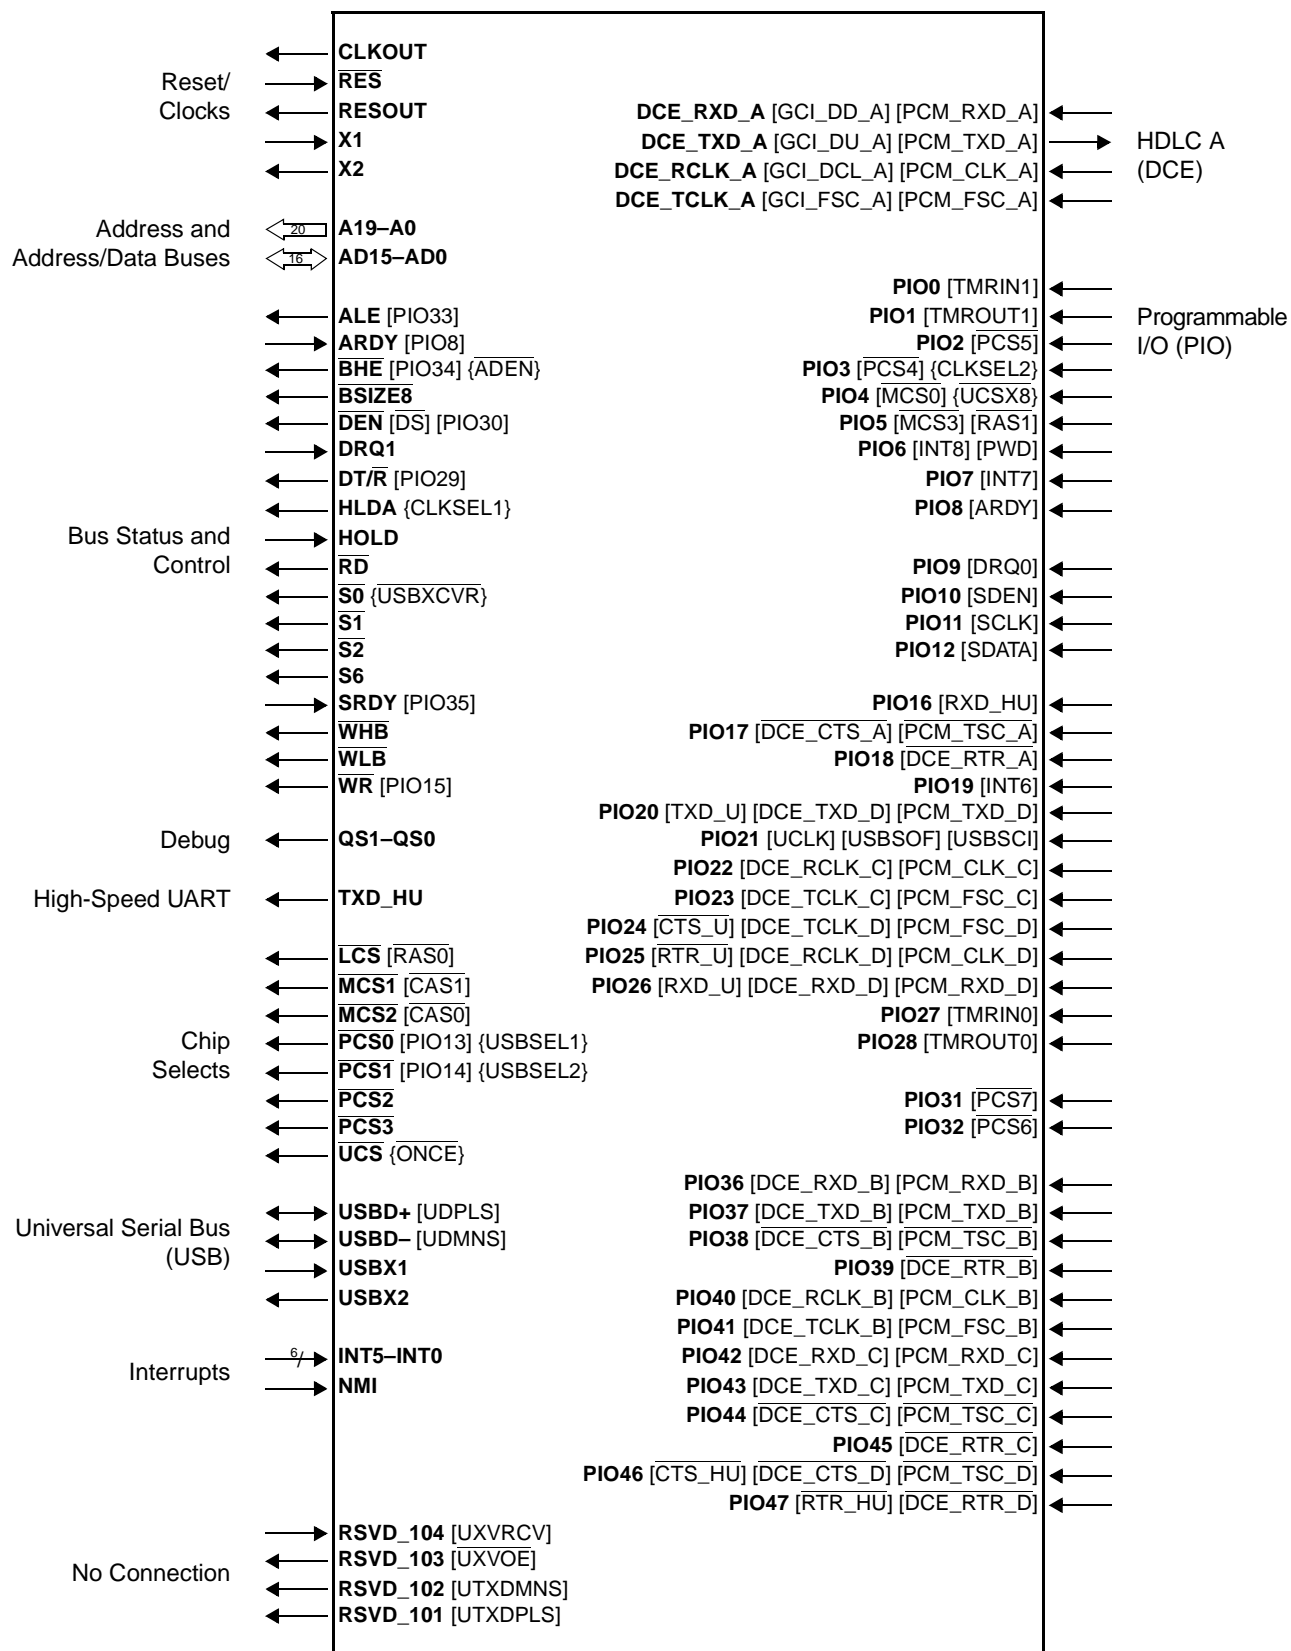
CLKOUT
Reset/ Clocks
$\overline{RES}$
RESOUT
X1
X2
Address and Address/Data Buses
20
A19–A0
16
AD15–AD0
ALE [PIO33]
ARDY [PIO8]
$\overline{BHE}$ [PIO34] {$\overline{ADEN}$}
$\overline{BSIZE8}$
$\overline{DEN}$ [$\overline{DS}$] [PIO30]
DRQ1
DT/$\overline{R}$ [PIO29]
HLDA {CLKSEL1}
Bus Status and Control
HOLD
$\overline{RD}$
$\overline{S0}$ {$\overline{USBXCVR}$}
$\overline{S1}$
$\overline{S2}$
S6
SRDY [PIO35]
$\overline{WHB}$
$\overline{WLB}$
$\overline{WR}$ [PIO15]
Debug
QS1–QS0
High-Speed UART
TXD_HU
$\overline{LCS}$ [$\overline{RAS0}$]
$\overline{MCS1}$ [$\overline{CAS1}$]
$\overline{MCS2}$ [$\overline{CAS0}$]
Chip Selects
$\overline{PCS0}$ [PIO13] {USBSEL1}
$\overline{PCS1}$ [PIO14] {USBSEL2}
$\overline{PCS2}$
$\overline{PCS3}$
$\overline{UCS}$ {$\overline{ONCE}$}
Universal Serial Bus (USB)
USBD+ [UDPLS]
USBD– [UDMNS]
USBX1
USBX2
Interrupts
6
INT5–INT0
NMI
No Connection
RSVD_104 [UXVRCV]
RSVD_103 [$\overline{UXVOE}$]
RSVD_102 [UTXDMNS]
RSVD_101 [UTXDPLS]

DCE_RXD_A [GCI_DD_A] [PCM_RXD_A]
DCE_TXD_A [GCI_DU_A] [PCM_TXD_A]
DCE_RCLK_A [GCI_DCL_A] [PCM_CLK_A]
DCE_TCLK_A [GCI_FSC_A] [PCM_FSC_A]
HDLC A (DCE)
PIO0 [TMRIN1]
PIO1 [TMROUT1]
PIO2 [$\overline{PCS5}$]
PIO3 [$\overline{PCS4}$] {CLKSEL2}
PIO4 [$\overline{MCS0}$] {$\overline{UCSX8}$}
PIO5 [$\overline{MCS3}$] [$\overline{RAS1}$]
PIO6 [INT8] [PWD]
PIO7 [INT7]
PIO8 [ARDY]
Programmable I/O (PIO)
PIO9 [DRQ0]
PIO10 [SDEN]
PIO11 [SCLK]
PIO12 [SDATA]
PIO16 [RXD_HU]
PIO17 [$\overline{DCE\_CTS\_A}$] [$\overline{PCM\_TSC\_A}$]
PIO18 [$\overline{DCE\_RTR\_A}$]
PIO19 [INT6]
PIO20 [TXD_U] [DCE_TXD_D] [PCM_TXD_D]
PIO21 [UCLK] [USBSOF] [USBSCI]
PIO22 [DCE_RCLK_C] [PCM_CLK_C]
PIO23 [DCE_TCLK_C] [PCM_FSC_C]
PIO24 [$\overline{CTS\_U}$] [DCE_TCLK_D] [PCM_FSC_D]
PIO25 [$\overline{RTR\_U}$] [DCE_RCLK_D] [PCM_CLK_D]
PIO26 [RXD_U] [DCE_RXD_D] [PCM_RXD_D]
PIO27 [TMRIN0]
PIO28 [TMROUT0]
PIO31 [$\overline{PCS7}$]
PIO32 [$\overline{PCS6}$]
PIO36 [DCE_RXD_B] [PCM_RXD_B]
PIO37 [DCE_TXD_B] [PCM_TXD_B]
PIO38 [$\overline{DCE\_CTS\_B}$] [$\overline{PCM\_TSC\_B}$]
PIO39 [$\overline{DCE\_RTR\_B}$]
PIO40 [DCE_RCLK_B] [PCM_CLK_B]
PIO41 [DCE_TCLK_B] [PCM_FSC_B]
PIO42 [DCE_RXD_C] [PCM_RXD_C]
PIO43 [DCE_TXD_C] [PCM_TXD_C]
PIO44 [$\overline{DCE\_CTS\_C}$] [$\overline{PCM\_TSC\_C}$]
PIO45 [$\overline{DCE\_RTR\_C}$]
PIO46 [$\overline{CTS\_HU}$] [$\overline{DCE\_CTS\_D}$] [$\overline{PCM\_TSC\_D}$]
PIO47 [$\overline{RTR\_HU}$] [$\overline{DCE\_RTR\_D}$]